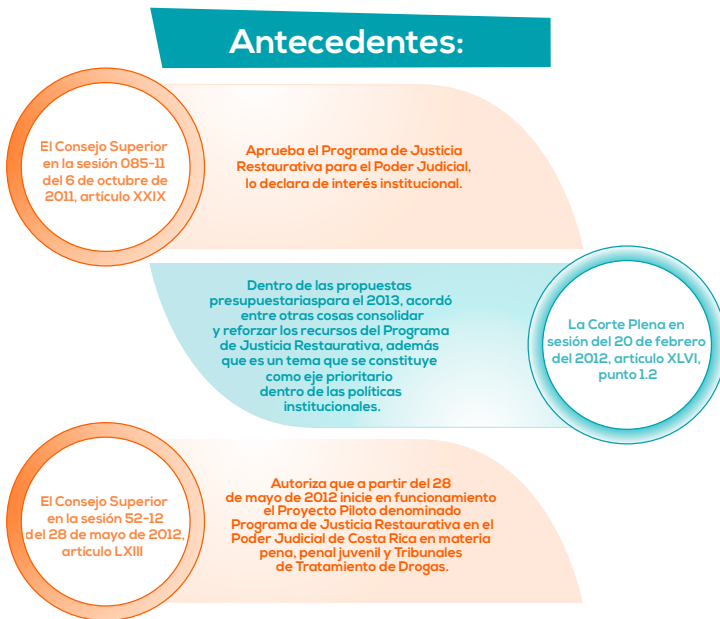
Antecedentes:

El Consejo Superior en la sesión 085-11 del 6 de octubre de 2011, artículo XXIX

Aprueba el Programa de Justicia Restaurativa para el Poder Judicial, lo declara de interés institucional.

Dentro de las propuestas presupuestariaspara el 2013, acordó entre otras cosas consolidar y reforzar los recursos del Programa de Justicia Restaurativa, además que es un tema que se constituye como eje prioritario dentro de las políticas institucionales.

La Corte Plena en sesión del 20 de febrero del 2012, artículo XLVI, punto 1.2

El Consejo Superior en la sesión 52-12 del 28 de mayo de 2012, artículo LXIII

Autoriza que a partir del 28 de mayo de 2012 inicie en funcionamiento el Proyecto Piloto denominado Programa de Justicia Restaurativa en el Poder Judicial de Costa Rica en materia pena, penal juvenil y Tribunales de Tratamiento de Drogas.